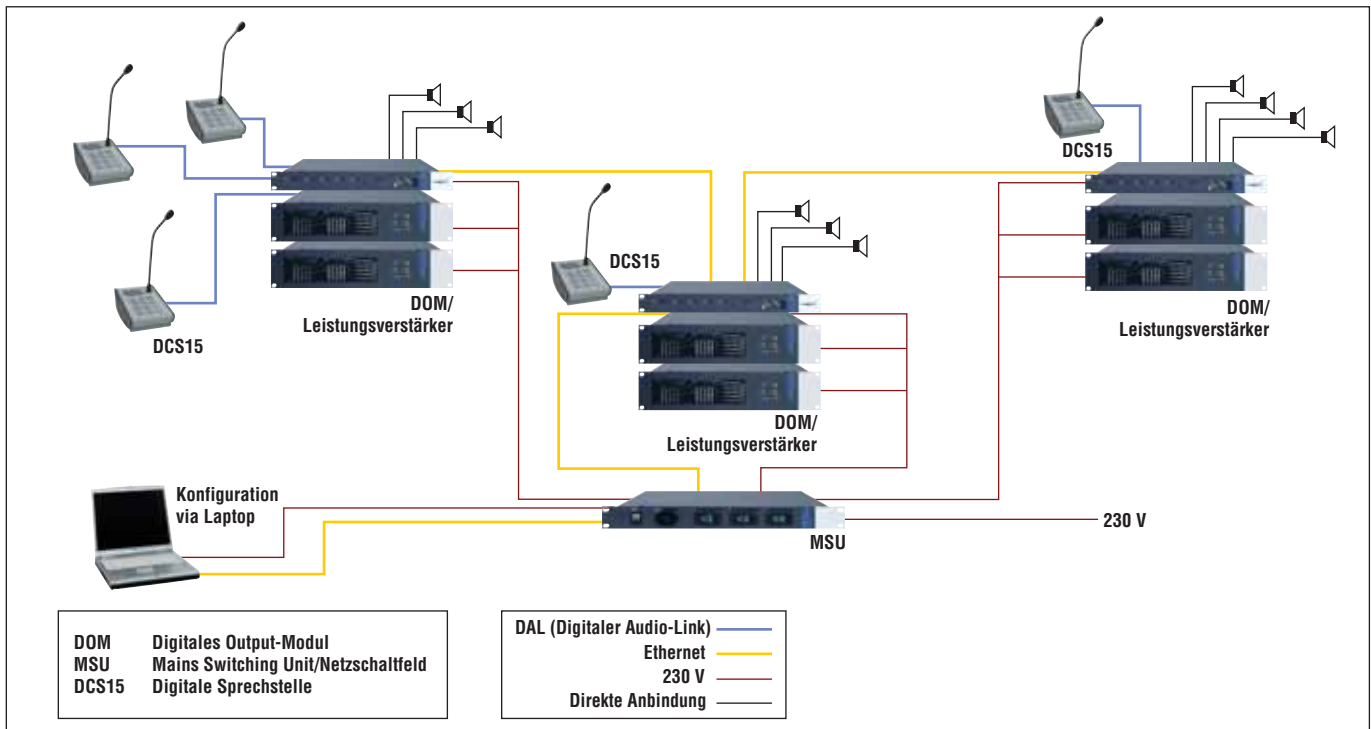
DCS15

DOM/
Leistungsverstärker

DCS15

DCS15

DOM/
Leistungsverstärker

DCS15

DOM/
Leistungsverstärker

Konfiguration
via Laptop

MSU

230 V

| | |
|---|---|
| DOM | Digitales Output-Modul |
| MSU | Mains Switching Unit/Netzschaltfeld |
| DCS15 | Digitale Sprechstelle |

DAL (Digitaler Audio-Link)
Ethernet
230 V
Direkte Anbindung